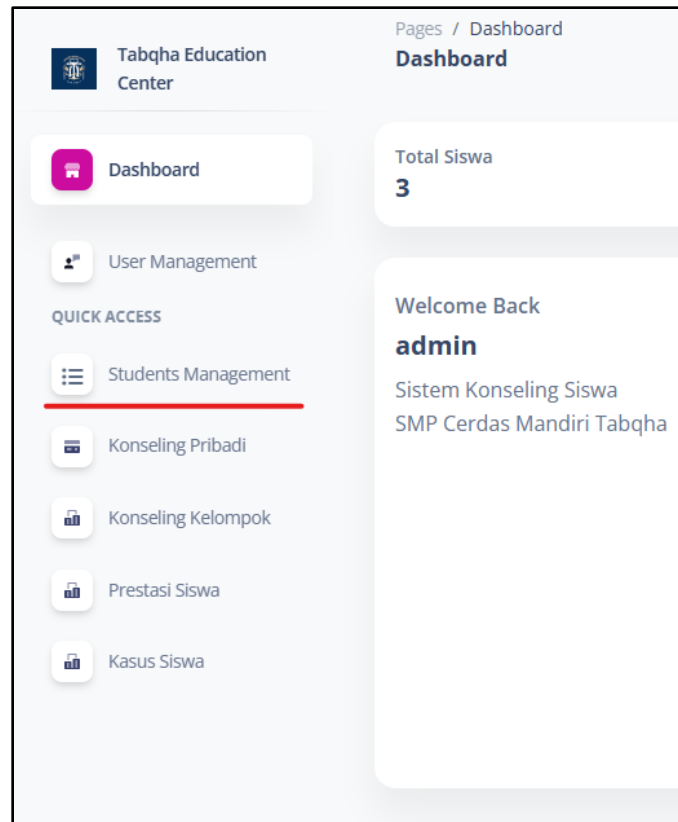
Tabqha Education Center

Pages / Dashboard
Dashboard

Dashboard

Total Siswa
3

User Management

QUICK ACCESS

Welcome Back
admin
Sistem Konseling Siswa
SMP Cerdas Mandiri Tabqha

Students Management

Konseling Pribadi

Konseling Kelompok

Prestasi Siswa

Kasus Siswa